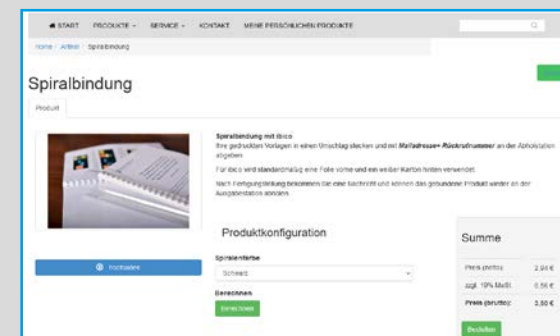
START PRODUKTE SERVICE KONTAKT MEINE PERSÖNLICHEN PRODUKTE

Home / Artikel / Spiralbindung

Spiralbindung

Produkt

Spiralbindung mit ibico
Ihre gedruckten Vorlagen in einen Umschlag stecken und mit Mailadresse+ Rückrufnummer an der Abholstation abgeben.

Für ibico wird standardmäßig eine Folie vorne und ein weißer Karton hinten verwendet.

Nach Fertigstellung bekommen Sie eine Nachricht und können das gebundene Produkt wieder an der Ausgabestation abholen.

Hochladen

Produktkonfiguration

Spiralenfarbe

Schwarz

Berechnen

Berechnen

Summe

| Preis (netto): | 2,94 € |
|---|---|
| zzgl. 19% MwSt.: | 0,56 € |
| Preis (brutto): | 3,50 € |

Bestellen